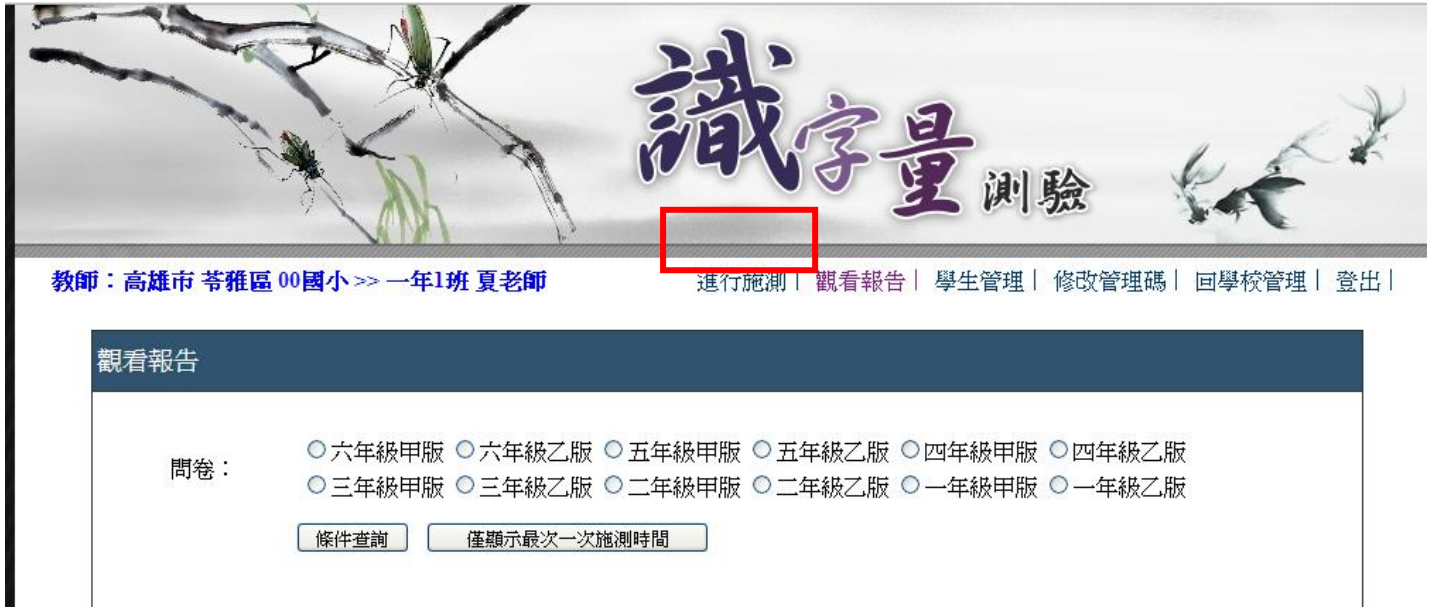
識字量 測驗

教師：高雄市 苓雅區 00國小 >> 一年1班 夏老師

進行施測｜ 觀看報告｜ 學生管理｜ 修改管理碼｜ 回學校管理｜ 登出｜

觀看報告

問卷：

○六年級甲版 ○六年級乙版 ○五年級甲版 ○五年級乙版 ○四年級甲版 ○四年級乙版
○三年級甲版 ○三年級乙版 ○二年級甲版 ○二年級乙版 ○一年級甲版 ○一年級乙版

條件查詢 僅顯示最次一次施測時間